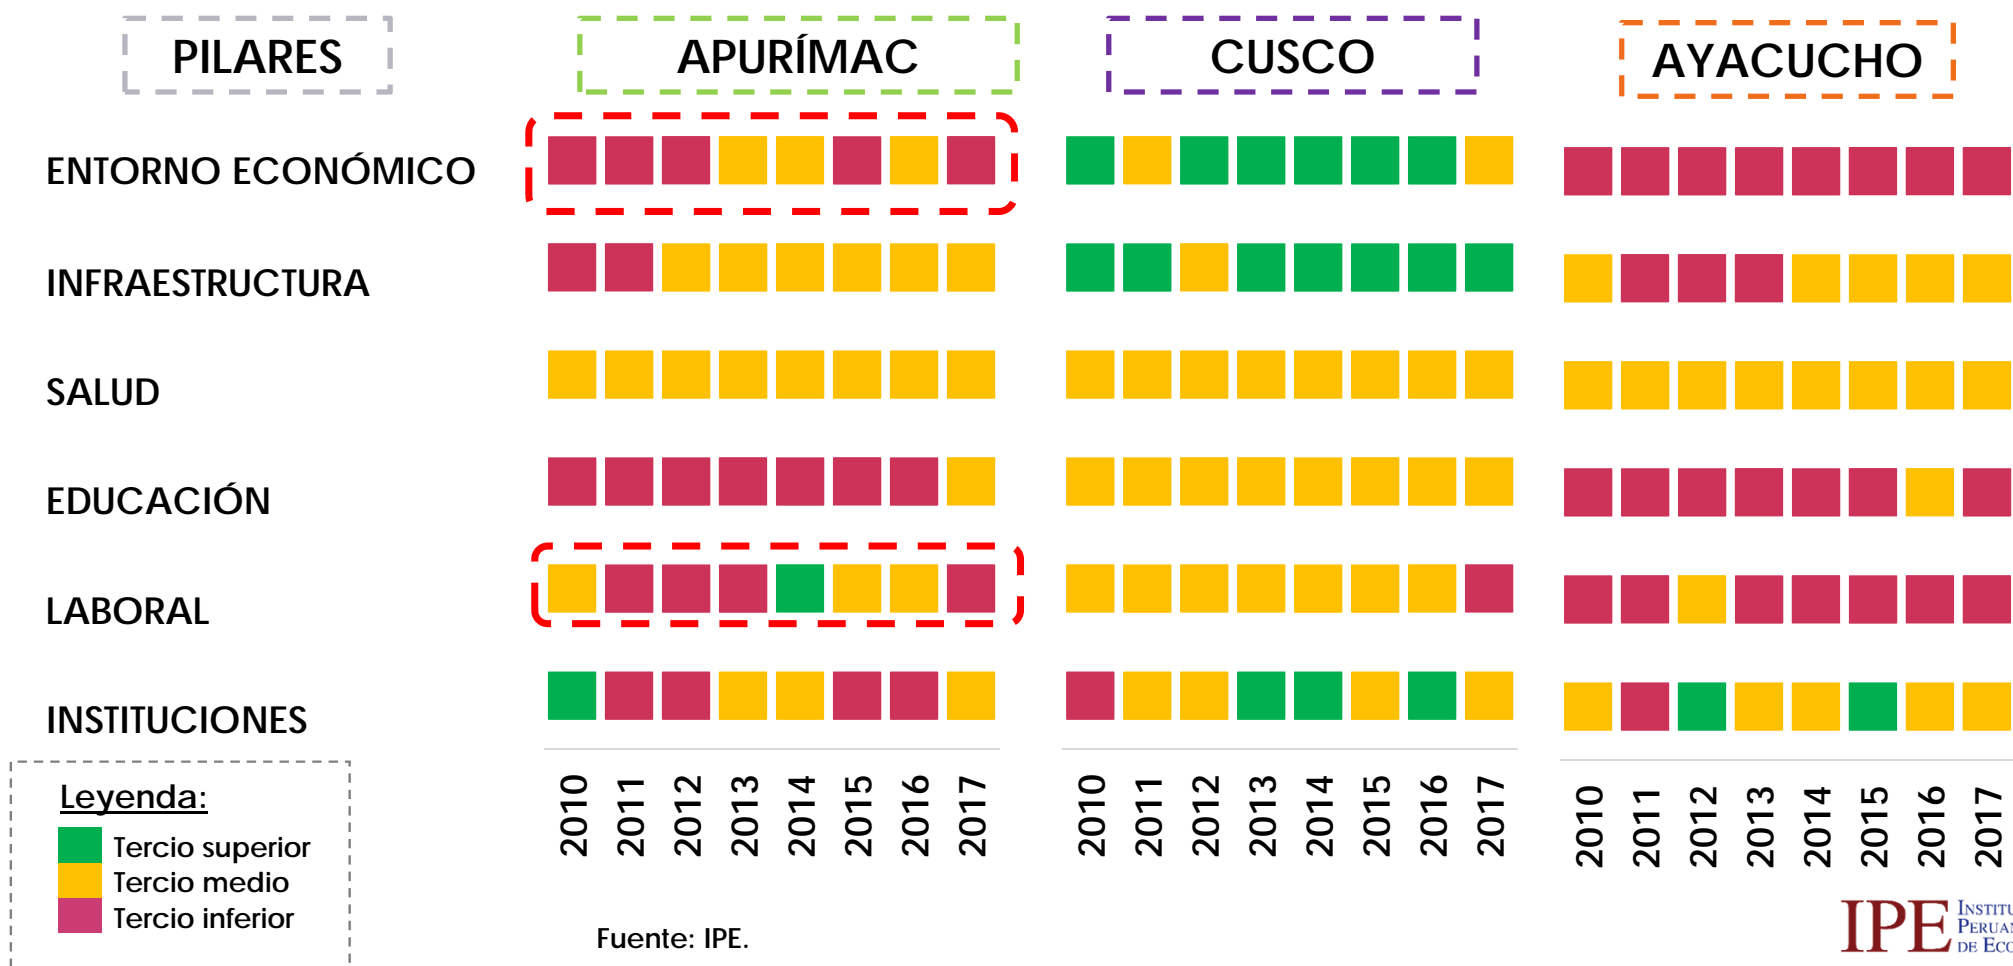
PILARES

APURÍMAC

CUSCO

AYACUCHO

ENTORNO ECONÓMICO

INFRAESTRUCTURA

SALUD

EDUCACIÓN

LABORAL

INSTITUCIONES

2010 2011 2012 2013 2014 2015 2016 2017

2010 2011 2012 2013 2014 2015 2016 2017

2010 2011 2012 2013 2014 2015 2016 2017

Leyenda:
Tercio superior
Tercio medio
Tercio inferior

Fuente: IPE.

IPE INSTITU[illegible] PERUA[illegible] DE ECO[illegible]